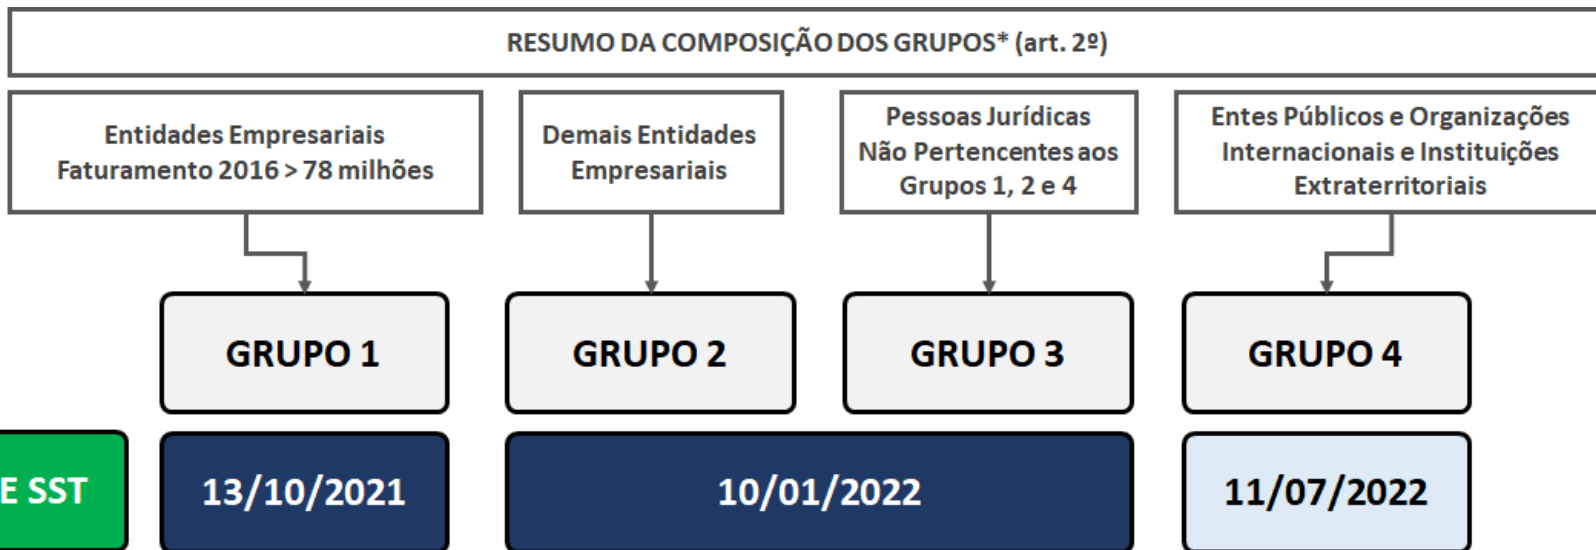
RESUMO DA COMPOSIÇÃO DOS GRUPOS* (art. 2º)

Entidades Empresariais Faturamento 2016 > 78 milhões

Demais Entidades Empresariais

Pessoas Jurídicas Não Pertencentes aos Grupos 1, 2 e 4

Entes Públicos e Organizações Internacionais e Instituições Extraterritoriais

GRUPO 1

GRUPO 2

GRUPO 3

GRUPO 4

E SST

13/10/2021

10/01/2022

11/07/2022